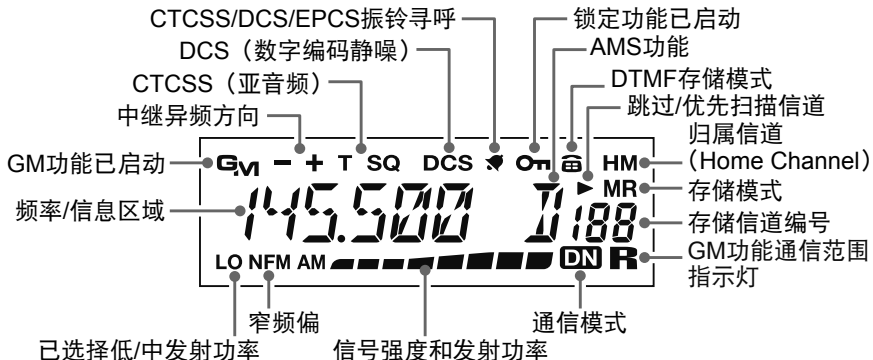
CTCSS/DCS/EPCS振铃寻呼
锁定功能已启动
DCS（数字编码静噪）
AMS功能
CTCSS（亚音频）
DTMF存储模式
中继异频方向
跳过/优先扫描信道
归属信道
（Home Channel）
GM功能已启动
$G_M$ – + T SQ DCS HM
145.500 188
MR
频率/信息区域
存储模式
存储信道编号
LO NFM AM DN R
GM功能通信范围指示灯
窄频偏
通信模式
已选择低/中发射功率
信号强度和发射功率